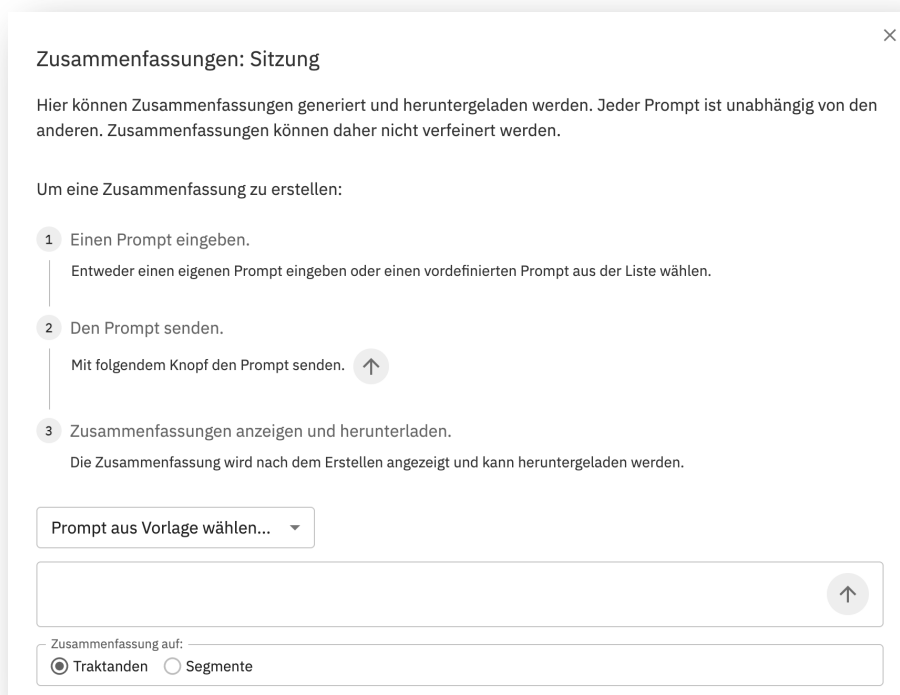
×

Zusammenfassungen: Sitzung

Hier können Zusammenfassungen generiert und heruntergeladen werden. Jeder Prompt ist unabhängig von den anderen. Zusammenfassungen können daher nicht verfeinert werden.

Um eine Zusammenfassung zu erstellen:

1 Einen Prompt eingeben.

Entweder einen eigenen Prompt eingeben oder einen vordefinierten Prompt aus der Liste wählen.

2 Den Prompt senden.

Mit folgendem Knopf den Prompt senden.

3 Zusammenfassungen anzeigen und herunterladen.

Die Zusammenfassung wird nach dem Erstellen angezeigt und kann heruntergeladen werden.

Prompt aus Vorlage wählen...

Zusammenfassung auf:

Traktanden Segmente